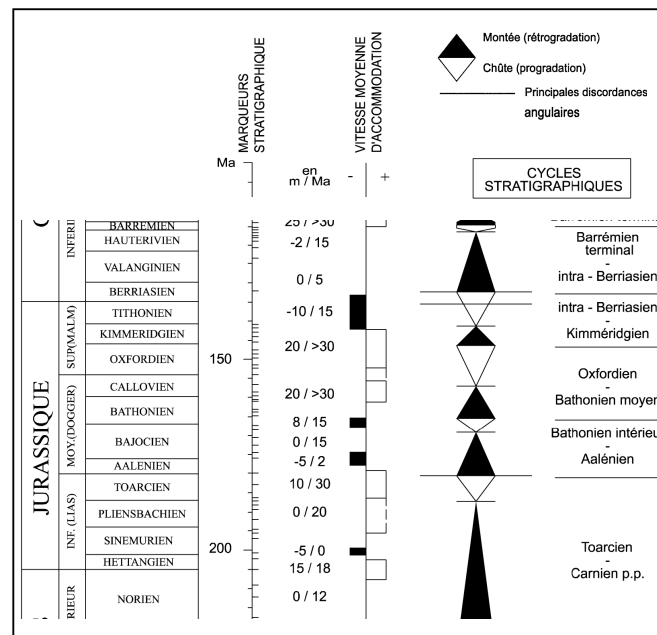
MARQUEURS STRATIGRAPHIQUE

VITESSE MOYENNE D'ACCOMMODATION

Montée (rétrogradation)

Chûte (progradation)

Principales discordances angulaires

Ma

en m / Ma

-

+

CYCLES STRATIGRAPHIQUES

| | | | | | |
|---|---|---|---|---|---|
| | INFERI | BARREMIEN | | 25 / >30 | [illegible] |
| | | HAUTERIVIEN | | -2 / 15 | Barrémien terminal - intra - Berriasien |
| | | VALANGINIEN | | 0 / 5 | |
| | | BERRIASIEN | | | |
| JURASSIQUE | SUP.(MALM) | TITHONIEN | | -10 / 15 | intra - Berriasien - Kimméridgien |
| | | KIMMERIDGIEN | | | |
| | | OXFORDIEN | 150 | 20 / >30 | Oxfordien - Bathonien moyer |
| | MOY.(DOGGER) | CALLOVIEN | | 20 / >30 | |
| | | BATHONIEN | | 8 / 15 | |
| | | BAJOCIEN | | 0 / 15 | Bathonien intérieu - Aalénien |
| | | AALENIEN | | -5 / 2 | |
| | INF. (LIAS) | TOARCIEN | | 10 / 30 | Toarcien - Carnien p.p. |
| | | PLIENSBACHIEN | | 0 / 20 | |
| | | SINEMURIEN | 200 | -5 / 0 | |
| | | HETTANGIEN | | 15 / 18 | |
| | RIEUR | NORIEN | | 0 / 12 | |